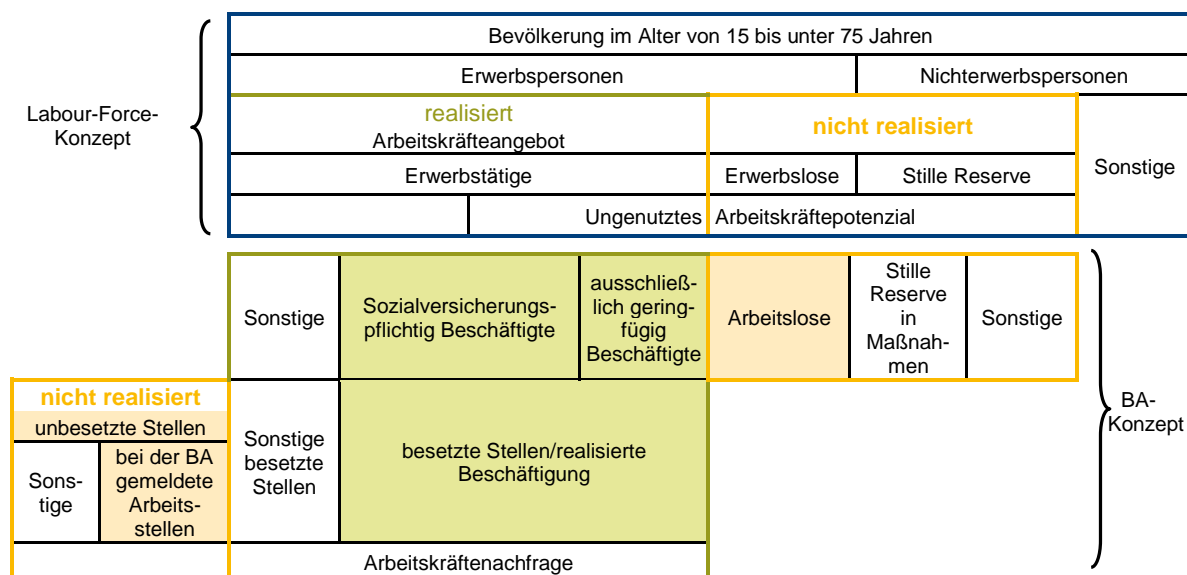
Labour-Force-Konzept

Bevölkerung im Alter von 15 bis unter 75 Jahren

Erwerbspersonen

Nichterwerbspersonen

realisiert

Arbeitskräfteangebot

nicht realisiert

Sonstige

Erwerbstätige

Erwerbslose

Stille Reserve

Ungenutztes Arbeitskräftepotenzial

Sonstige

Sozialversicherungspflichtig Beschäftigte

ausschließlich geringfügig Beschäftigte

Arbeitslose

Stille Reserve in Maßnahmen

Sonstige

nicht realisiert

unbesetzte Stellen

Sonstige

bei der BA gemeldete Arbeitsstellen

Sonstige besetzte Stellen

besetzte Stellen/realisierte Beschäftigung

BA-Konzept

Arbeitskräftenachfrage